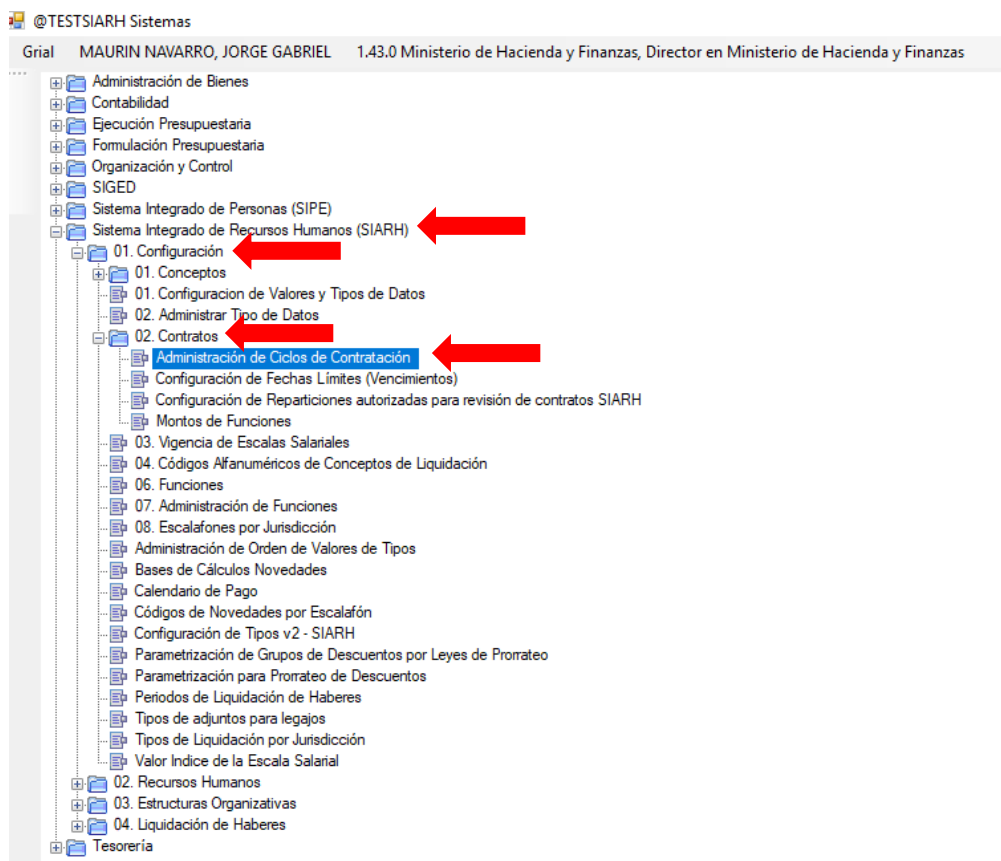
@TESTSIARH Sistemas

Grial MAURIN NAVARRO, JORGE GABRIEL 1.43.0 Ministerio de Hacienda y Finanzas, Director en Ministerio de Hacienda y Finanzas

Administración de Bienes
Contabilidad
Ejecución Presupuestaria
Formulación Presupuestaria
Organización y Control
SIGED
Sistema Integrado de Personas (SIPE)
Sistema Integrado de Recursos Humanos (SIARH)
01. Configuración
01. Conceptos
01. Configuracion de Valores y Tipos de Datos
02. Administrar Tipo de Datos
02. Contratos
Administración de Ciclos de Contratación
Configuración de Fechas Límites (Vencimientos)
Configuración de Reparticiones autorizadas para revisión de contratos SIARH
Montos de Funciones
03. Vigencia de Escalas Salariales
04. Códigos Alfanuméricos de Conceptos de Liquidación
06. Funciones
07. Administración de Funciones
08. Escalafones por Jurisdicción
Administración de Orden de Valores de Tipos
Bases de Cálculos Novedades
Calendario de Pago
Códigos de Novedades por Escalafón
Configuración de Tipos v2 - SIARH
Parametrización de Grupos de Descuentos por Leyes de Prorrateo
Parametrización para Prorrateo de Descuentos
Periodos de Liquidación de Haberes
Tipos de adjuntos para legajos
Tipos de Liquidación por Jurisdicción
Valor Indice de la Escala Salarial
02. Recursos Humanos
03. Estructuras Organizativas
04. Liquidación de Haberes
Tesorería